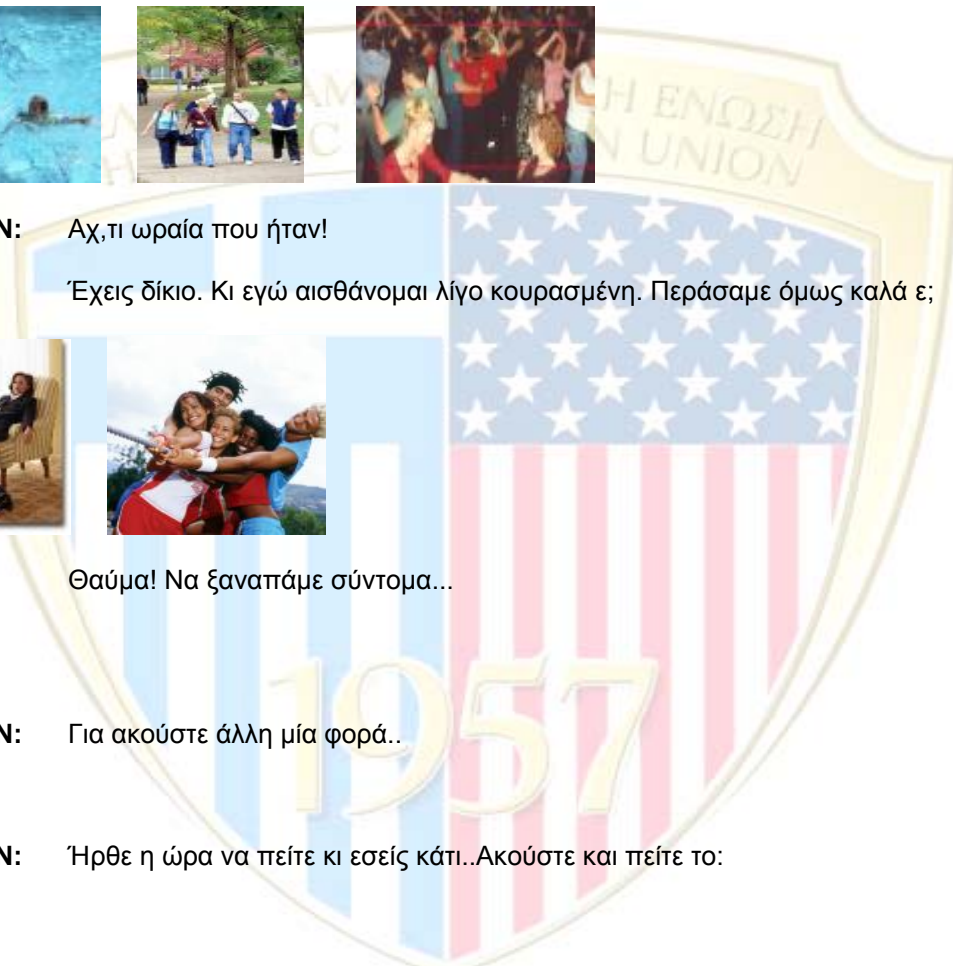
Η ΕΝΩΣΗ
N UNION

N: Αχ,τι ωραία που ήταν!

Έχεις δίκιο. Κι εγώ αισθάνομαι λίγο κουρασμένη. Περάσαμε όμως καλά ε;

Θαύμα! Να ξαναπάμε σύντομα...

1957

N: Για ακούστε άλλη μία φορά..

N: Ήρθε η ώρα να πείτε κι εσείς κάτι..Ακούστε και πείτε το: